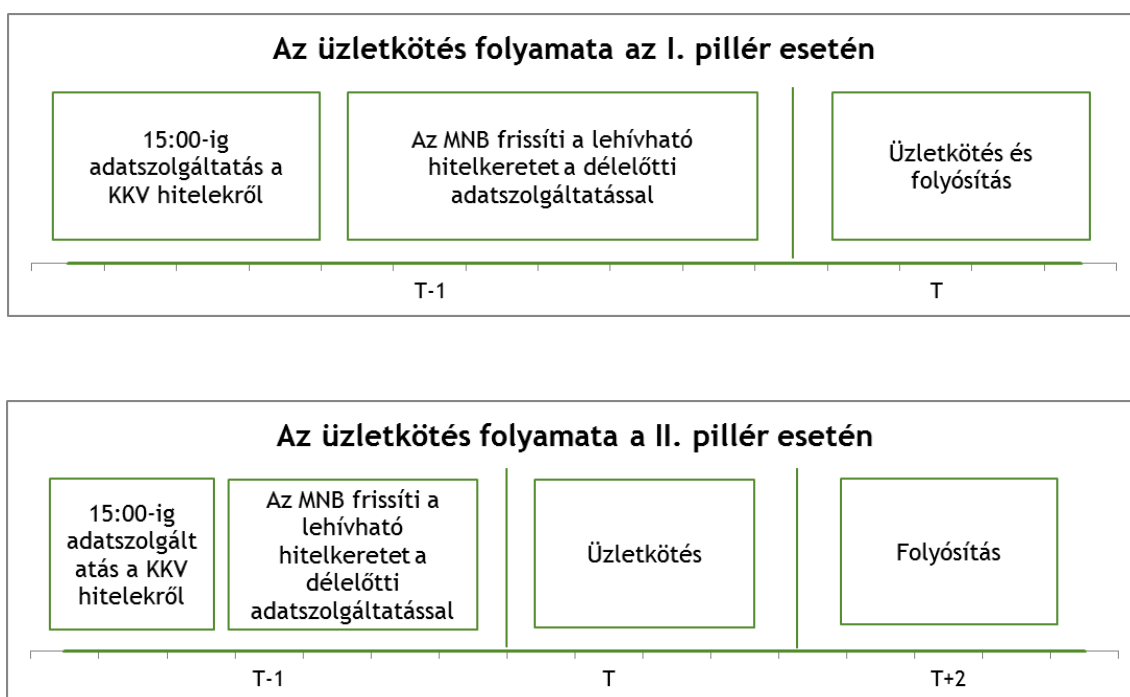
Az üzletkötés folyamata az I. pillér esetén

15:00-ig adatszolgáltatás a KKV hitelekről

Az MNB frissíti a lehívható hitelkeretet a délelőtti adatszolgáltatással

Üzletkötés és folyósítás

T-1

T

Az üzletkötés folyamata a II. pillér esetén

15:00-ig adatszolgáltatás a KKV hitelekről

Az MNB frissíti a lehívható hitelkeretet a délelőtti adatszolgáltatással

Üzletkötés

Folyósítás

T-1

T

T+2